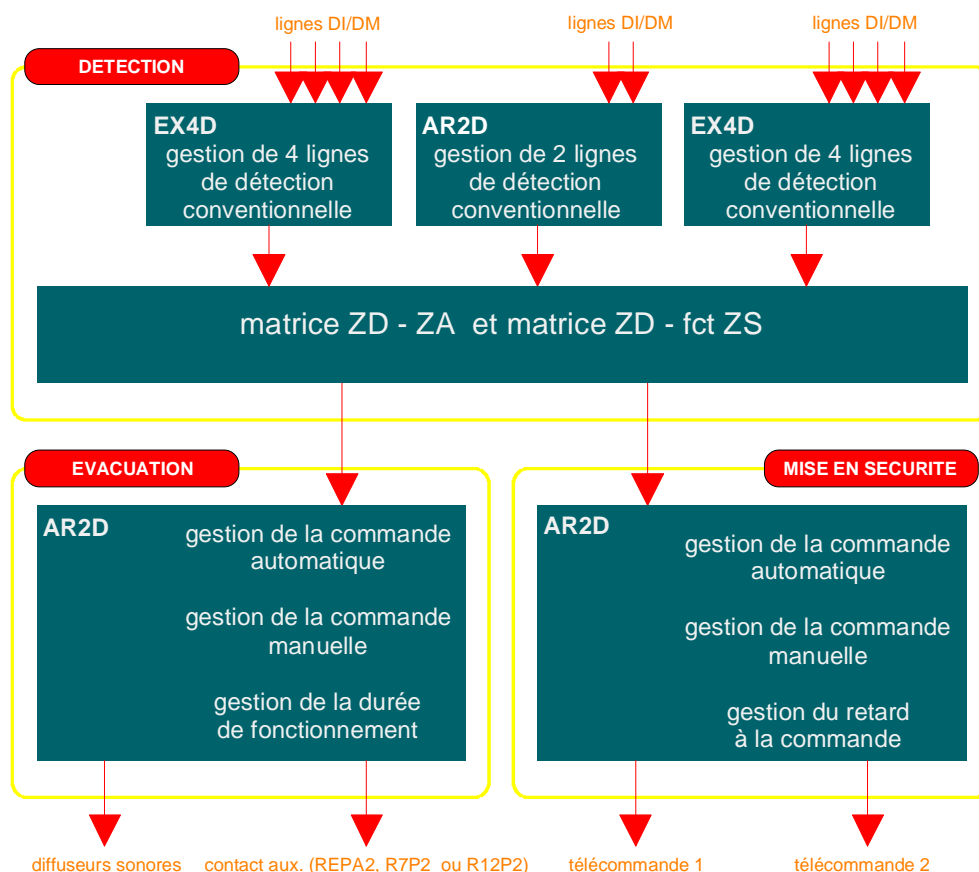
lignes DI/DM

lignes DI/DM

lignes DI/DM

DETECTION

EX4D
gestion de 4 lignes de détection conventionnelle

AR2D
gestion de 2 lignes de détection conventionnelle

EX4D
gestion de 4 lignes de détection conventionnelle

matrice ZD - ZA et matrice ZD - fct ZS

EVACUATION

AR2D
gestion de la commande automatique

gestion de la commande manuelle

gestion de la durée de fonctionnement

MISE EN SECURITE

AR2D
gestion de la commande automatique

gestion de la commande manuelle

gestion du retard à la commande

diffuseurs sonores

contact aux. (REPA2, R7P2 ou R12P2)

télécommande 1

télécommande 2